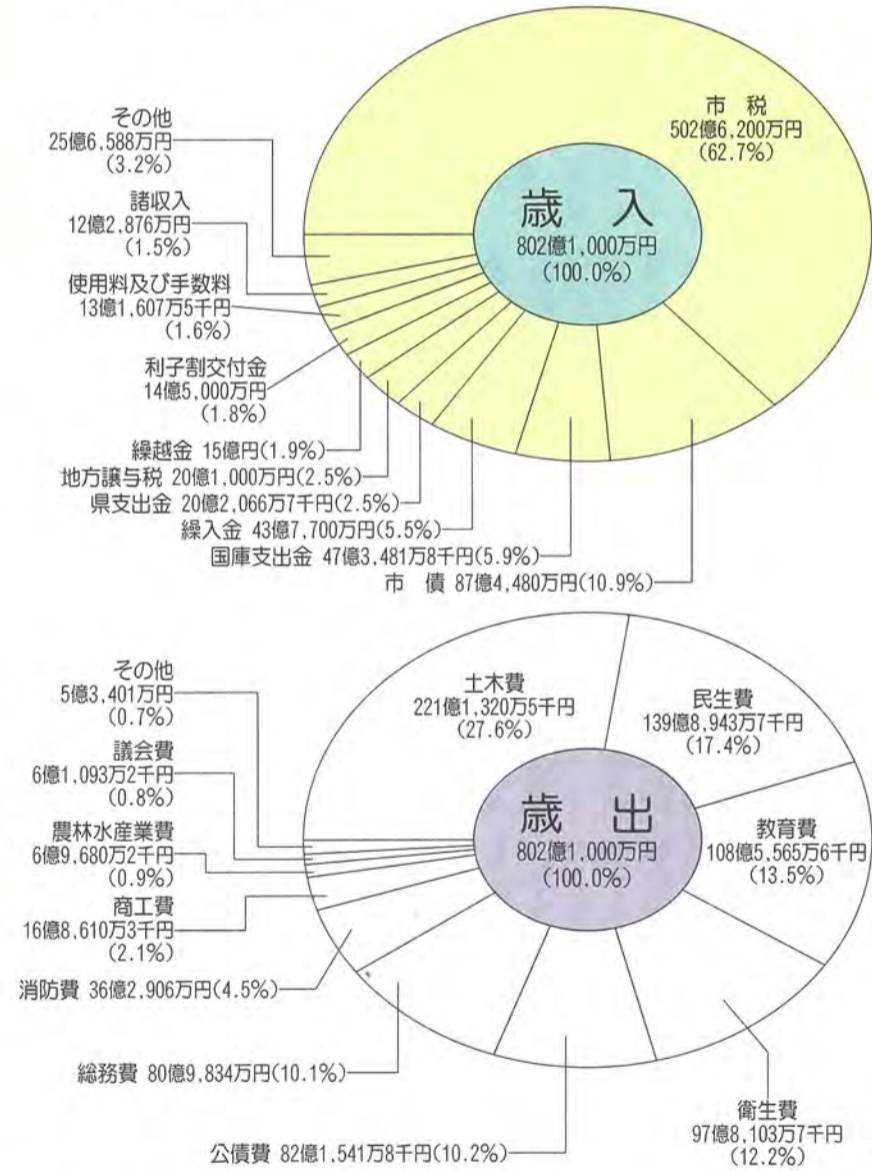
市 税
502億6,200万円
(62.7%)

歳 入
802億1,000万円
(100.0%)

その他
25億6,588万円
(3.2%)

諸収入
12億2,876万円
(1.5%)

使用料及び手数料
13億1,607万5千円
(1.6%)

利子割交付金
14億5,000万円
(1.8%)

繰越金 15億円(1.9%)
地方譲与税 20億1,000万円(2.5%)
県支出金 20億2,066万7千円(2.5%)
繰入金 43億7,700万円(5.5%)
国庫支出金 47億3,481万8千円(5.9%)
市 債 87億4,480万円(10.9%)

土木費
221億1,320万5千円
(27.6%)

民生費
139億8,943万7千円
(17.4%)

歳 出
802億1,000万円
(100.0%)

教育費
108億5,565万6千円
(13.5%)

その他
5億3,401万円
(0.7%)

議会費
6億1,093万2千円
(0.8%)

農林水産業費
6億9,680万2千円
(0.9%)

商工費
16億8,610万3千円
(2.1%)

消防費 36億2,906万円(4.5%)

総務費 80億9,834万円(10.1%)

公債費 82億1,541万8千円(10.2%)

衛生費
97億8,103万7千円
(12.2%)